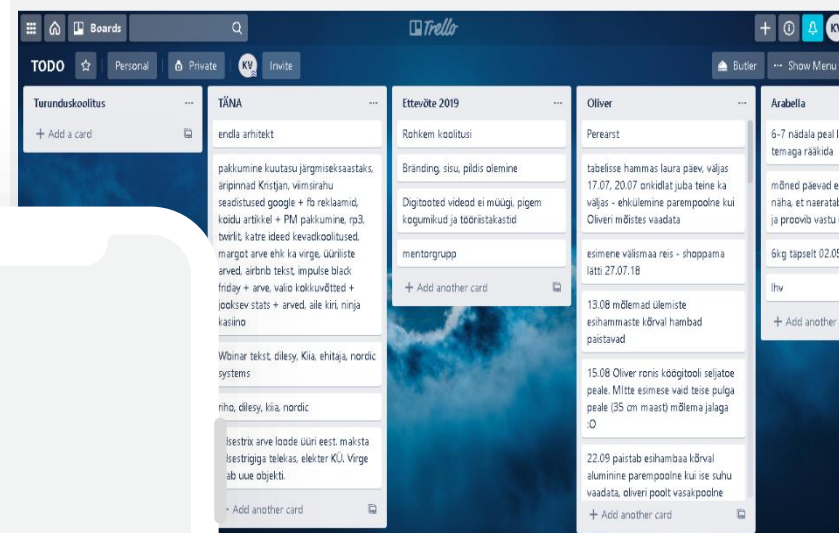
Boards
Trello
KV

TODO
Personal
Private
KV
Invite
Butler
Show Menu

Turunduskoolitus
+ Add a card

TÄNA
endla arhitekt

pakkumine kuutasu järgmiseksaastaks, äripinnad Kristjan, viimsirahu seadistused google + fb reklaamid, koidu artikkel + PM pakkumine, rp3, twirlit, katre ideed kevadkoolitused, margot arve ehk ka virge, üüriliste arved, airbnb tekst, impulse black friday + arve, valio kokkuvõtted + jooksev stats + arved, aile kiri, ninja kasiino

Wbinar tekst, dilesy, Kiia, ehitaja, nordic systems

riho, dilesy, kiia, nordic

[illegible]lsestrix arve loode üüri eest. maksta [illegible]lsestrigiga telekas, elekter KÜ. Virge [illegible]ab uue objekti.

+ Add another card

Ettevõte 2019
Rohkem koolitusi

Bränding, sisu, pildis olemine

Digitooted videod ei müügi, pigem kogumikud ja tööriistakastid

mentorgrupp

+ Add another card

Oliver
Perearst

tabelisse hammas laura päev, väljas 17.07, 20.07 onkidlat juba teine ka väljas - ehkülemine parempoolne kui Oliveri mõistes vaadata

esimene välismaa reis - shoppama lätti 27.07.18

13.08 mõlemad ülemiste esihammaste kõrval hambad paistavad

15.08 Oliver ronis köögitooli seljatoe peale. MItte esimese vaid teise pulga peale (35 cm maast) mõlema jalaga :O

22.09 paistab esihambaa kõrval aluminine parempoolne kui ise suhu vaadata, oliveri poolt vasakpoolne

+ Add another card

Arabella
6-7 nädala peal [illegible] temaga rääkida

mõned päevad e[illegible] näha, et naerata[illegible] ja proovib vastu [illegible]

6kg täpselt 02.0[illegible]

lhv

+ Add another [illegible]